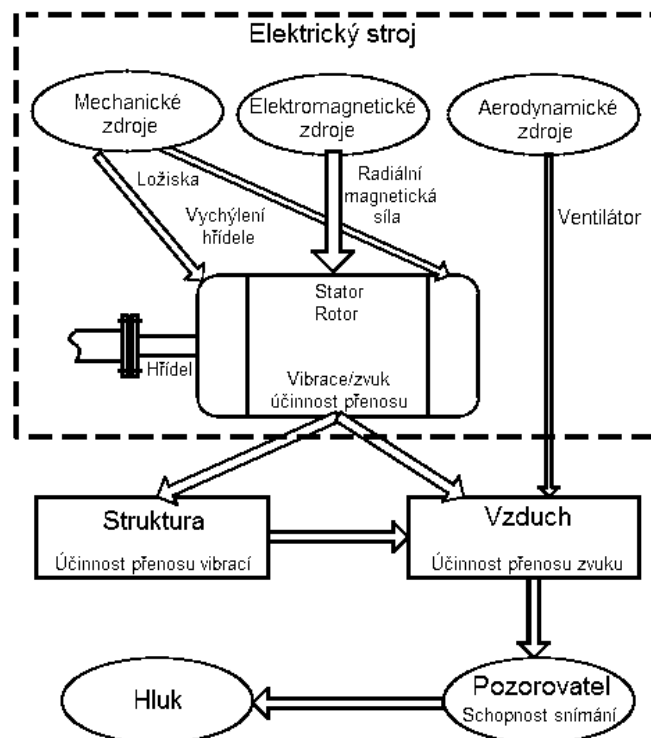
Elektrický stroj

Mechanické zdroje

Elektromagnetické zdroje

Aerodynamické zdroje

Ložiska

Vychýlení hřídele

Radiální magnetická síla

Ventilátor

Stator

Rotor

Hřídel

Vibrace/zvuk účinnost přenosu

Struktura

Účinnost přenosu vibrací

Vzduch

Účinnost přenosu zvuku

Hluk

Pozorovatel

Schopnost snímání